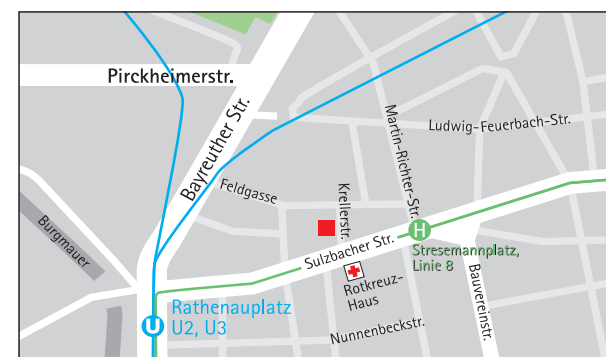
Pirckheimerstr.

Bayreuther Str.

Ludwig-Feuerbach-Str.

Martin-Richter-Str.

Feldgasse

Krellerstr.

Burgmauer

Sulzbacher Str.

H

Stresemannplatz, Linie 8

Rotkreuz-Haus

Bauvereinstr.

Rathenauplatz U2, U3

U

Nunnenbeckstr.